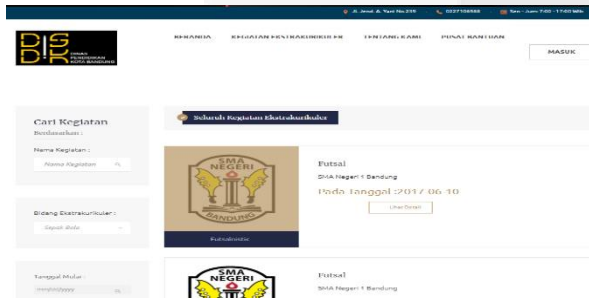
Jl. Jend. A. Yani No.239 0227106565 Sen - Jum 7:00 - 17:00 WIB

DISDIK DINAS PENDIDIKAN KOTA BANDUNG

BERANDA KEGIATAN EKSTRAKURIKULER TENTANG KAMI PUSAT BANTUAN MASUK

Cari Kegiatan
Berdasarkan :

Nama Kegiatan :
Nama Kegiatan

Bidang Ekstrakurikuler :
Sepak Bola

Tanggal Mulai :
mm/dd/yyyy

Seluruh Kegiatan Ekstrakurikuler

SMA NEGERI BANDUNG
Futsalmatic

Futsal
SMA Negeri 1 Bandung
Pada Tanggal :2017-06-10
Lihat Detail

SMA NEGERI

Futsal
SMA Negeri 1 Bandung